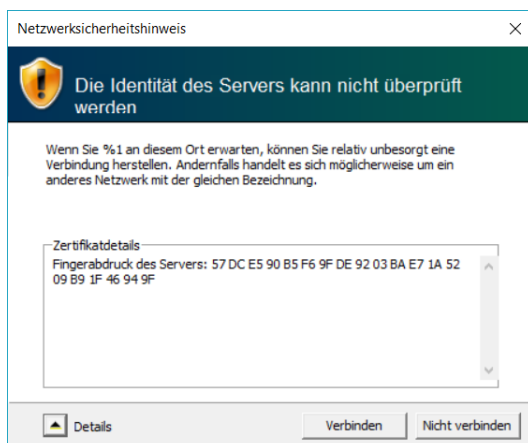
Netzwerksicherheitshinweis

Die Identität des Servers kann nicht überprüft werden

Wenn Sie %1 an diesem Ort erwarten, können Sie relativ unbesorgt eine Verbindung herstellen. Andernfalls handelt es sich möglicherweise um ein anderes Netzwerk mit der gleichen Bezeichnung.

Zertifikatdetails

Fingerabdruck des Servers: 57 DC E5 90 B5 F6 9F DE 92 03 BA E7 1A 52 09 B9 1F 46 94 9F

Details

Verbinden

Nicht verbinden